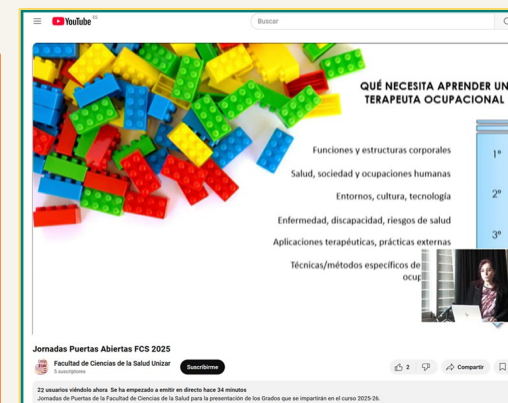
YouTube ES

Buscar

QUÉ NECESITA APRENDER UN TERAPEUTA OCUPACIONAL

Funciones y estructuras corporales

Salud, sociedad y ocupaciones humanas

Entornos, cultura, tecnología

Enfermedad, discapacidad, riesgos de salud

Aplicaciones terapéuticas, prácticas externas

Técnicas/métodos específicos de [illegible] ocup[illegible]

1º

2º

3º

Jornadas Puertas Abiertas FCS 2025

Facultad de Ciencias de la Salud Unizar
5 suscriptores

Suscribirme

2

Compartir

22 usuarios viéndolo ahora Se ha empezado a emitir en directo hace 34 minutos
Jornadas de Puertas de la Facultad de Ciencias de la Salud para la presentación de los Grados que se impartirán en el curso 2025-26.